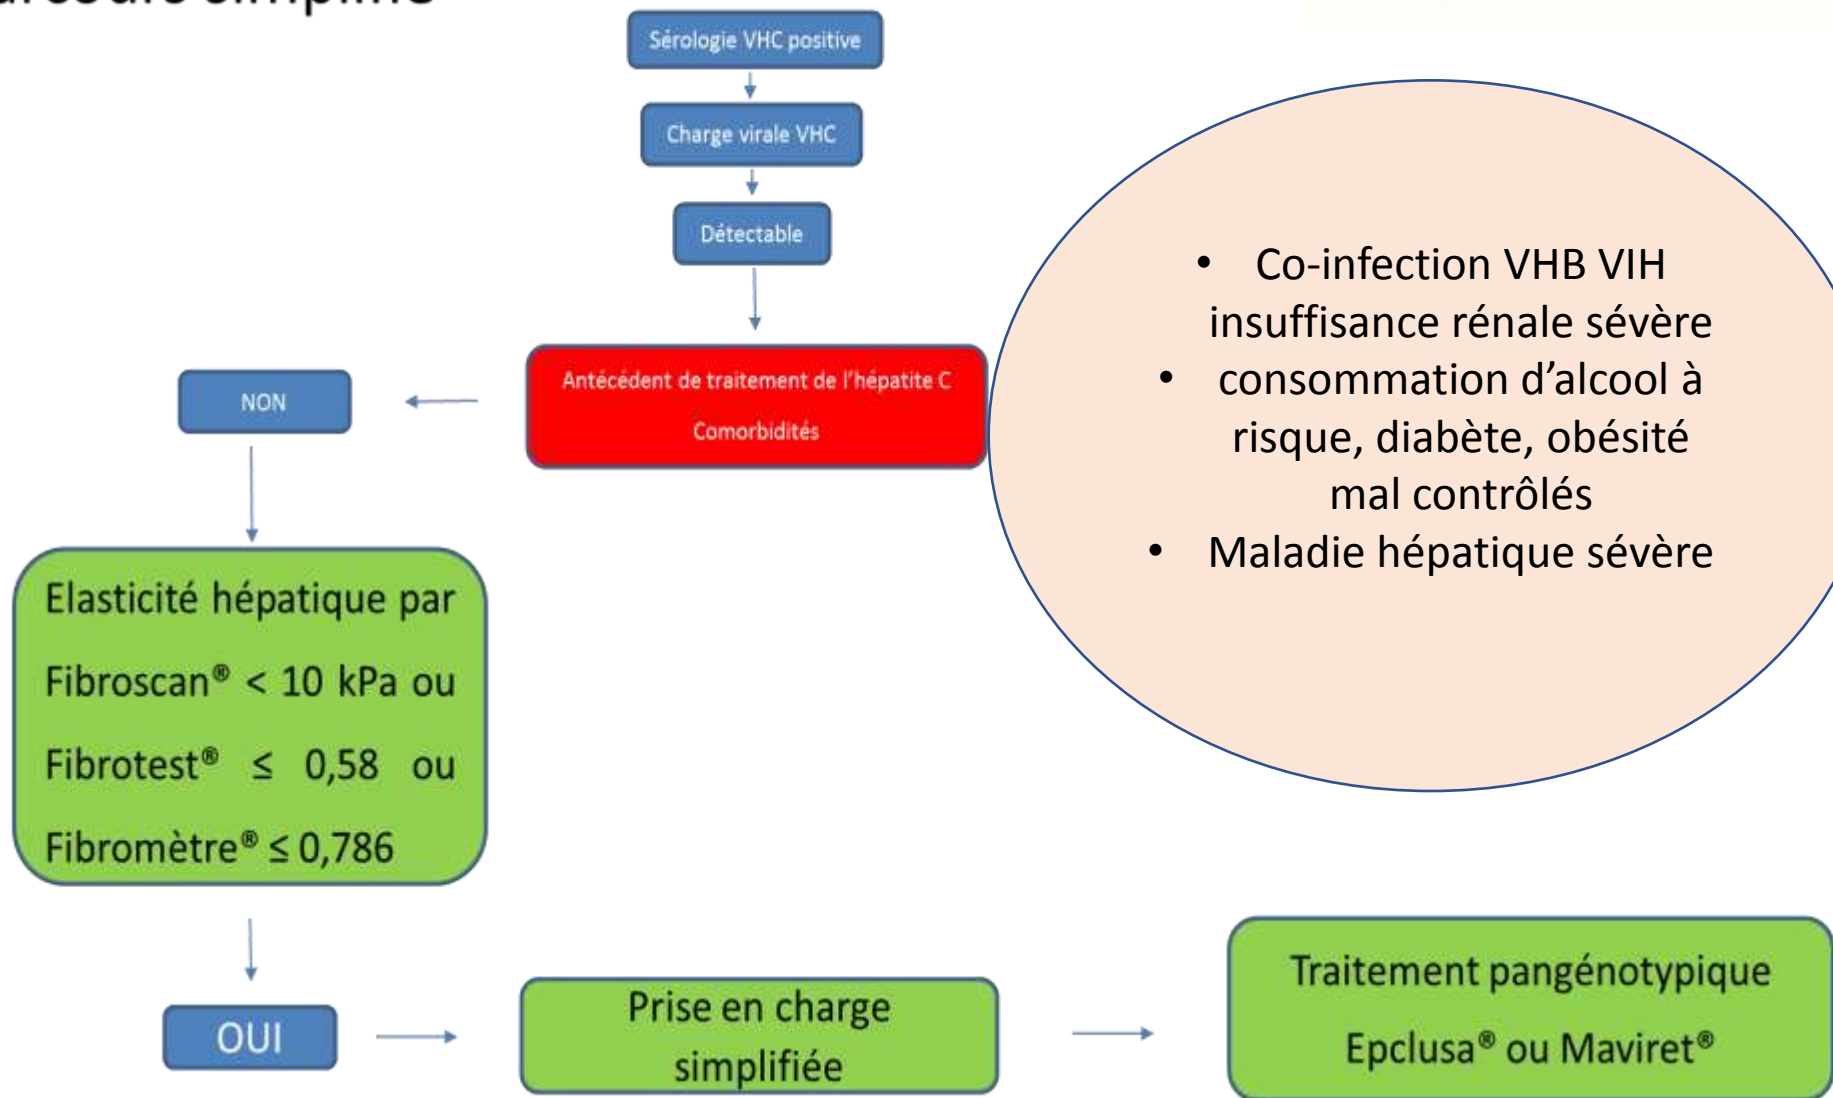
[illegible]

Sérologie VHC positive

Charge virale VHC

Détectable

Antécédent de traitement de l'hépatite C
Comorbidités

NON

• Co-infection VHB VIH insuffisance rénale sévère
• consommation d'alcool à risque, diabète, obésité mal contrôlés
• Maladie hépatique sévère

Elasticité hépatique par Fibroscan® < 10 kPa ou Fibrotest® ≤ 0,58 ou Fibromètre® ≤ 0,786

OUI

Prise en charge simplifiée

Traitement pangénotypique
Epclusa® ou Maviret®